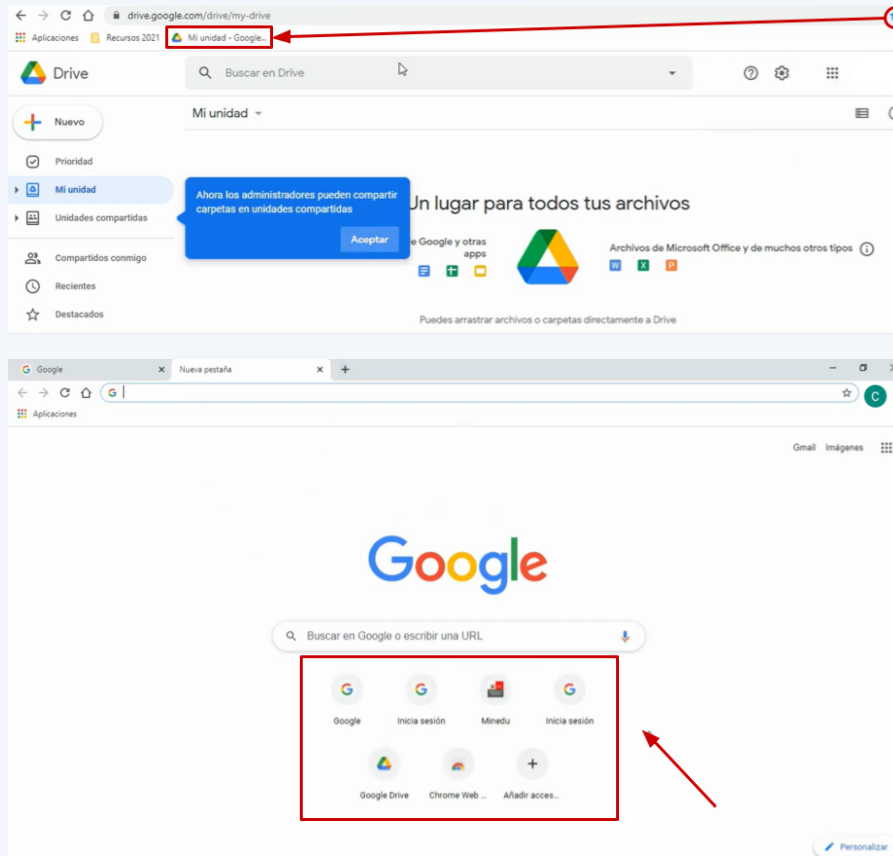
drive.google.com/drive/my-drive

Aplicaciones   Recursos 2021   Mi unidad - Google...

Drive

Buscar en Drive

Nuevo

Prioridad

Mi unidad

Unidades compartidas

Compartidos conmigo

Recientes

Destacados

Mi unidad

Ahora los administradores pueden compartir carpetas en unidades compartidas

Aceptar

Un lugar para todos tus archivos

e Google y otras apps

Archivos de Microsoft Office y de muchos otros tipos

Puedes arrastrar archivos o carpetas directamente a Drive

Google

Nueva pestaña

G

C

Aplicaciones

Gmail   Imágenes

Google

Buscar en Google o escribir una URL

Google   Inicia sesión   Minedu   Inicia sesión

Google Drive   Chrome Web ...   Añadir acces...

Personalizar